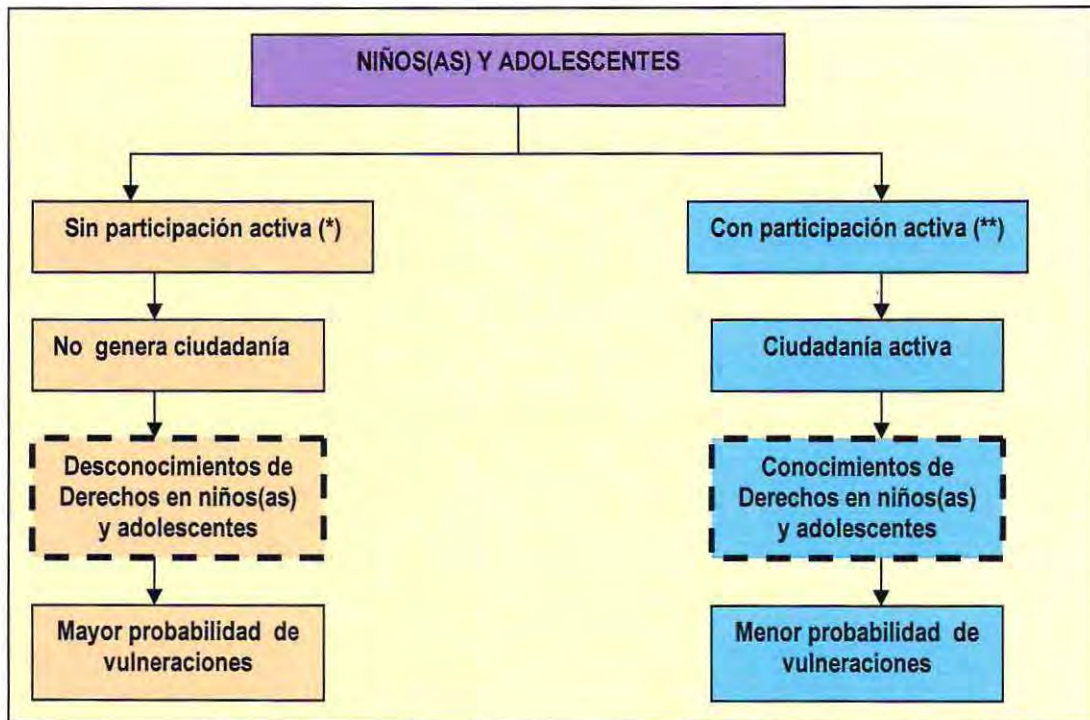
NIÑOS(AS) Y ADOLESCENTES

Sin participación activa (*)

No genera ciudadanía

Desconocimientos de Derechos en niños(as) y adolescentes

Mayor probabilidad de vulneraciones

Con participación activa (**)

Ciudadanía activa

Conocimientos de Derechos en niños(as) y adolescentes

Menor probabilidad de vulneraciones